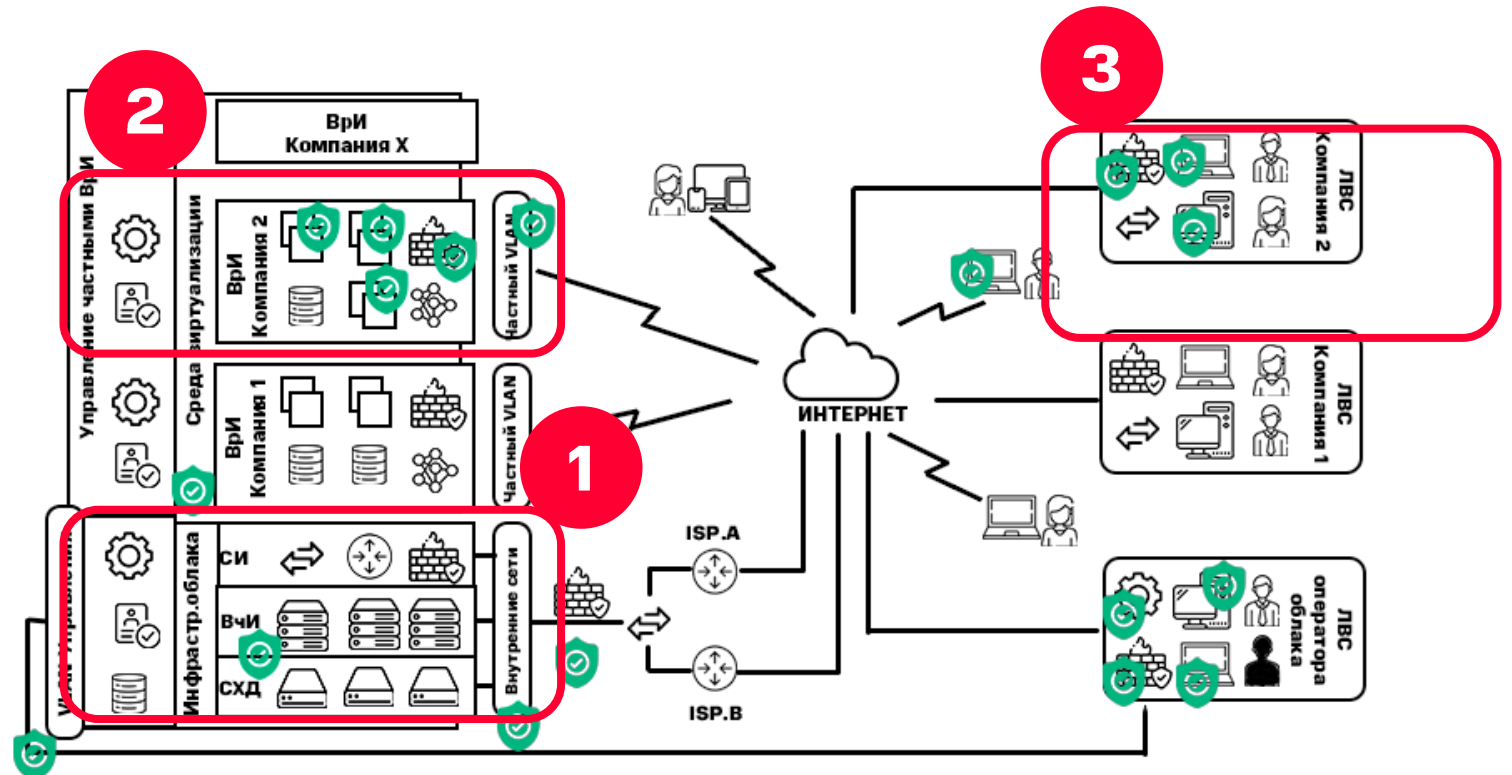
2

3

ВрИ
Компания X

Управление частными ВрИ

Среда виртуализации

ВрИ
Компания 2

Частный VLAN

ВрИ
Компания 1

Частный VLAN

1

VLAN управления

Инфрастр.облака

СИ

ВчИ

СХД

Внутренние сети

ИНТЕРНЕТ

ISP.A

ISP.B

ЛВС
Компания 2

ЛВС
Компания 1

ЛВС
оператора
облака